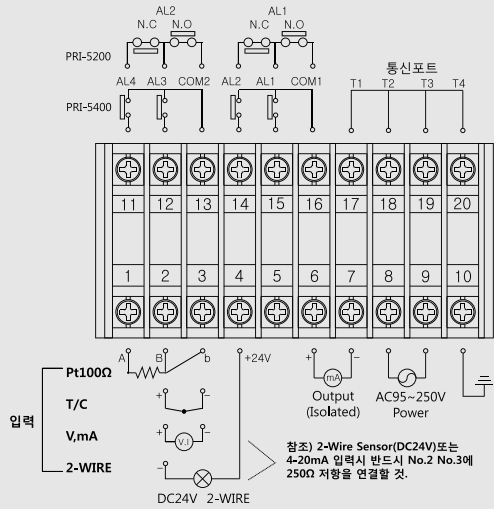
AL2
N.C N.O
AL1
N.C N.O
PRI-5200
통신포트
AL4 AL3 COM2 AL2 AL1 COM1 T1 T2 T3 T4
PRI-5400

| 11 | 12 | 13 | 14 | 15 | 16 | 17 | 18 | 19 | 20 |
|---|---|---|---|---|---|---|---|---|---|
| 1 | 2 | 3 | 4 | 5 | 6 | 7 | 8 | 9 | 10 |

A B b +24V
+ mA −
Output (Isolated)
AC95~250V Power

입력
Pt100Ω
T/C
+ −
V,mA
+ V.I −
2-WIRE
− +
DC24V 2-WIRE

참조) 2-Wire Sensor(DC24V)또는 4-20mA 입력시 반드시 No.2 No.3에 250Ω 저항을 연결할 것.